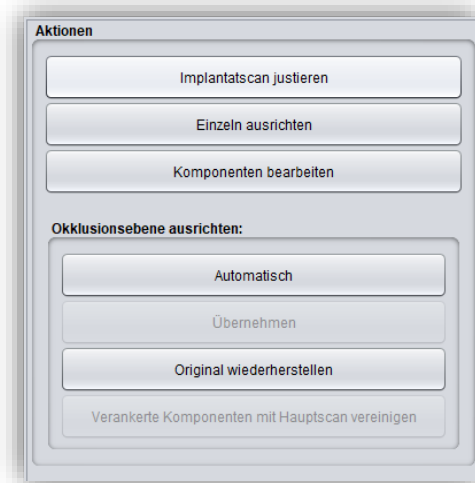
Aktionen

Implantatscan justieren

Einzeln ausrichten

Komponenten bearbeiten

Okklusionsebene ausrichten:

Automatisch

Übernehmen

Original wiederherstellen

Verankerte Komponenten mit Hauptscan vereinigen